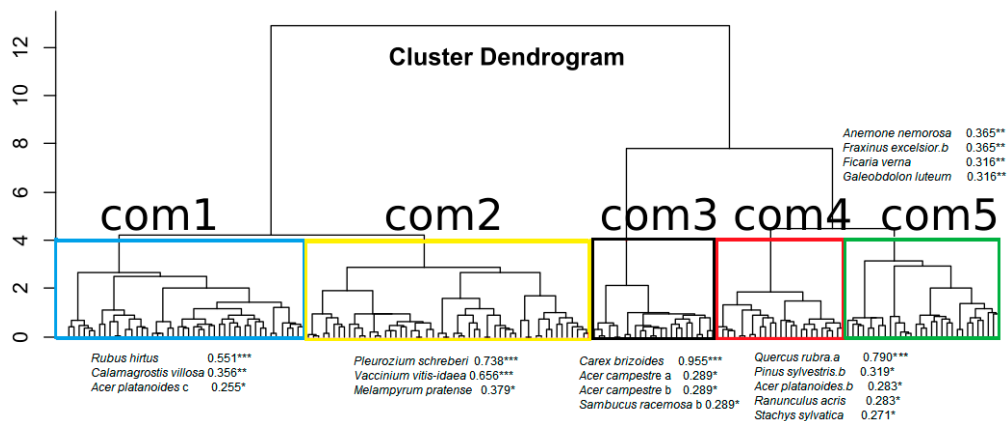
Cluster Dendrogram

12
10
8
6
4
2
0

Anemone nemorosa 0.365**
Fraxinus excelsior.b 0.365**
Ficaria verna 0.316**
Galeobdolon luteum 0.316**

com1 com2 com3 com4 com5

Rubus hirtus 0.551***
Calamagrostis villosa 0.356**
Acer platanoides c 0.255*

Pleurozium schreberi 0.738***
Vaccinium vitis-idaea 0.656***
Melampyrum pratense 0.379*

Carex brizoides 0.955***
Acer campestre a 0.289*
Acer campestre b 0.289*
Sambucus racemosa b 0.289*

Quercus rubra.a 0.790***
Pinus sylvestris.b 0.319*
Acer platanoides.b 0.283*
Ranunculus acris 0.283*
Stachys sylvatica 0.271*